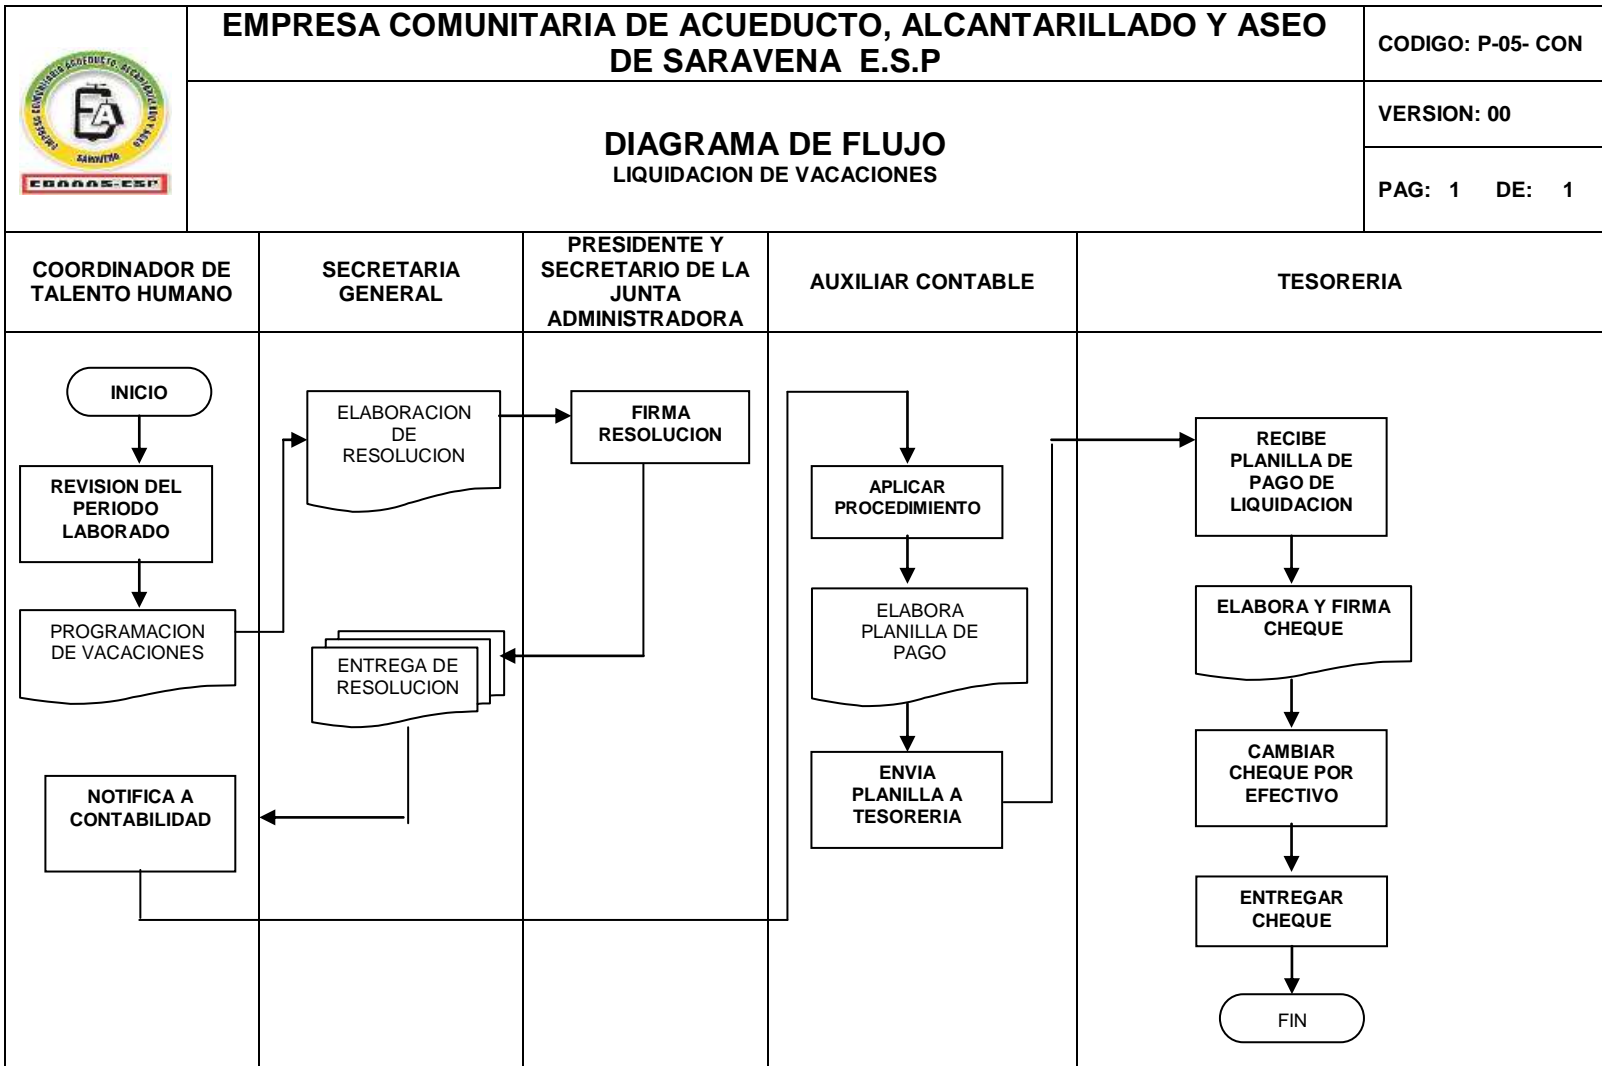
EMPRESA COMUNITARIA DE ACUEDUCTO, ALCANTARILLADO Y ASEO DE SARAVENA E.S.P

CODIGO: P-05- CON

VERSION: 00

DIAGRAMA DE FLUJO
LIQUIDACION DE VACACIONES

PAG: 1 DE: 1

| COORDINADOR DE TALENTO HUMANO | SECRETARIA GENERAL | PRESIDENTE Y SECRETARIO DE LA JUNTA ADMINISTRADORA | AUXILIAR CONTABLE | TESORERIA |
|---|---|---|---|---|

INICIO

REVISION DEL PERIODO LABORADO

PROGRAMACION DE VACACIONES

ELABORACION DE RESOLUCION

FIRMA RESOLUCION

ENTREGA DE RESOLUCION

NOTIFICA A CONTABILIDAD

APLICAR PROCEDIMIENTO

ELABORA PLANILLA DE PAGO

ENVIA PLANILLA A TESORERIA

RECIBE PLANILLA DE PAGO DE LIQUIDACION

ELABORA Y FIRMA CHEQUE

CAMBIAR CHEQUE POR EFECTIVO

ENTREGAR CHEQUE

FIN